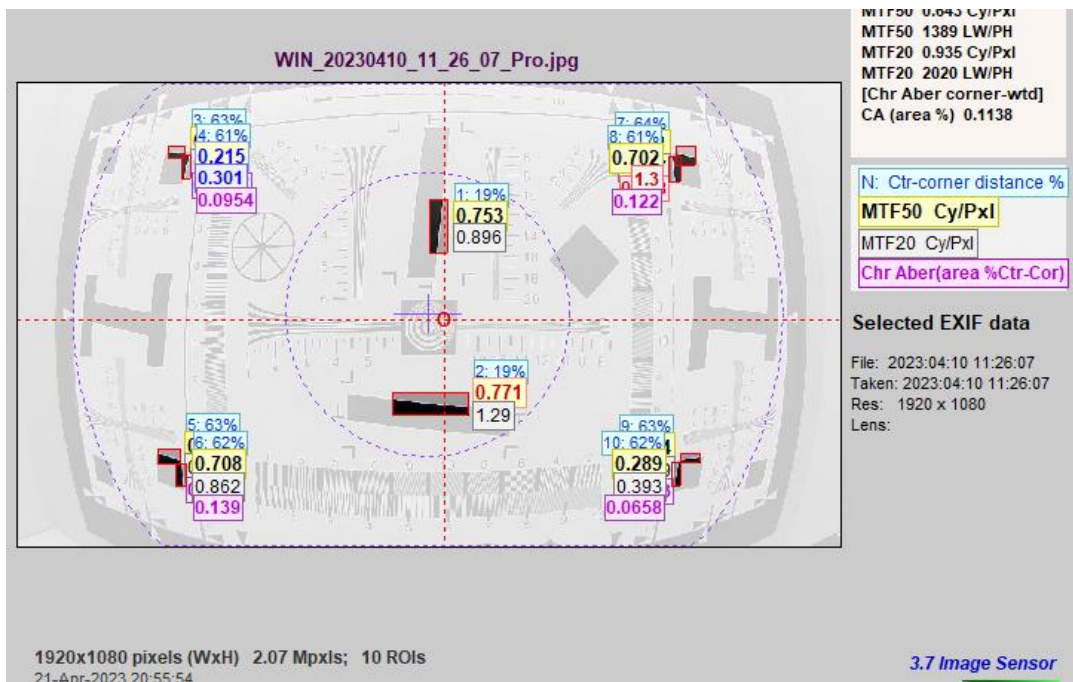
WIN_20230410_11_26_07_Pro.jpg

MTF50 0.643 Cy/Pxl
MTF50 1389 LW/PH
MTF20 0.935 Cy/Pxl
MTF20 2020 LW/PH
[Chr Aber corner-wtd]
CA (area %) 0.1138

N: Ctr-corner distance %
MTF50 Cy/Pxl
MTF20 Cy/Pxl
Chr Aber(area %Ctr-Cor)

Selected EXIF data

File: 2023:04:10 11:26:07
Taken: 2023:04:10 11:26:07
Res: 1920 x 1080
Lens:

3: 63%
4: 61%
0.215
0.301
0.0954

7: 64%
8: 61%
0.702
1.3
0.122

1: 19%
0.753
0.896

2: 19%
0.771
1.29

5: 63%
6: 62%
0.708
0.862
0.139

9: 63%
10: 62%
0.289
0.393
0.0658

1920x1080 pixels (WxH) 2.07 Mpxls; 10 ROIs
21-Apr-2023 20:55:54

3.7 Image Sensor